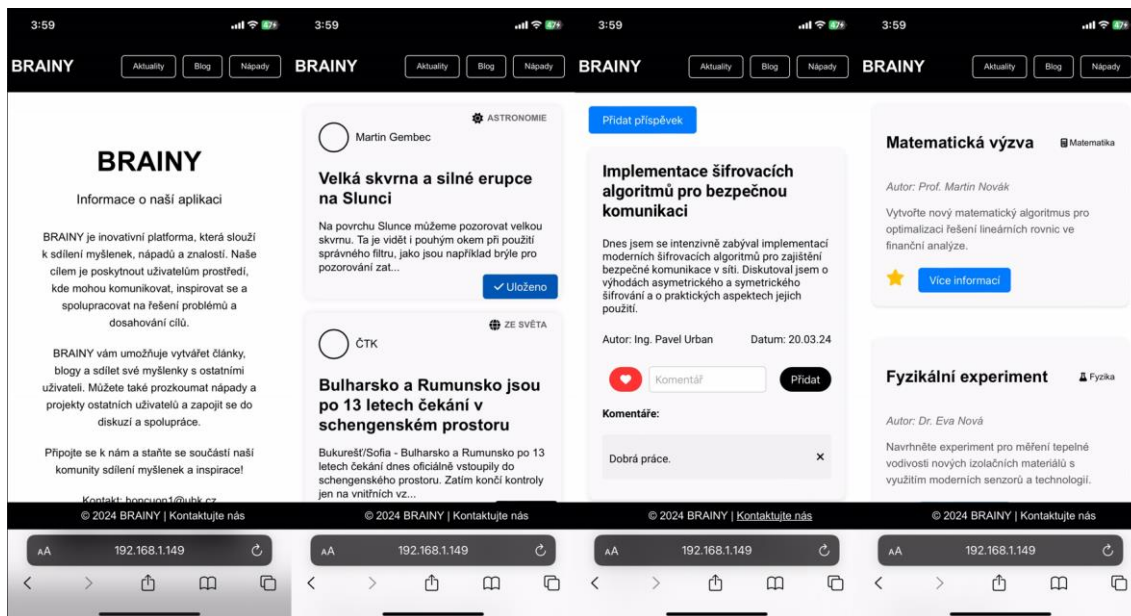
3:59

BRAINY Aktuality Blog Nápady

BRAINY

Informace o naší aplikaci

BRAINY je inovativní platforma, která slouží k sdílení myšlenek, nápadů a znalostí. Naše cílem je poskytnout uživatelům prostředí, kde mohou komunikovat, inspirovat se a spolupracovat na řešení problémů a dosahování cílů.

BRAINY vám umožňuje vytvářet články, blogy a sdílet své myšlenky s ostatními uživateli. Můžete také prozkoumat nápady a projekty ostatních uživatelů a zapojit se do diskuzí a spolupráce.

Připojte se k nám a staňte se součástí naší komunity sdílení myšlenek a inspirace!

Kontakt: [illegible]

© 2024 BRAINY | Kontaktujte nás

AA 192.168.1.149

3:59

BRAINY Aktuality Blog Nápady

ASTRONOMIE

Martin Gembec

Velká skvrna a silné erupce na Slunci

Na povrchu Slunce můžeme pozorovat velkou skvrnu. Ta je vidět i pouhým okem při použití správného filtru, jako jsou například brýle pro pozorování zat...

✓ Uloženo

ZE SVĚTA

ČTK

Bulharsko a Rumunsko jsou po 13 letech čekání v schengenském prostoru

Bukurešť/Sofia - Bulharsko a Rumunsko po 13 letech čekání dnes oficiálně vstoupily do schengenského prostoru. Zatím končí kontroly jen na vnitřních vz...

© 2024 BRAINY | Kontaktujte nás

AA 192.168.1.149

3:59

BRAINY Aktuality Blog Nápady

Přidat příspěvek

Implementace šifrovacích algoritmů pro bezpečnou komunikaci

Dnes jsem se intenzivně zabýval implementací moderních šifrovacích algoritmů pro zajištění bezpečné komunikace v síti. Diskutoval jsem o výhodách asymetrického a symetrického šifrování a o praktických aspektech jejich použití.

Autor: Ing. Pavel Urban Datum: 20.03.24

Komentář Přidat

Komentáře:

Dobrá práce. ×

© 2024 BRAINY | Kontaktujte nás

AA 192.168.1.149

3:59

BRAINY Aktuality Blog Nápady

Matematická výzva Matematika

Autor: Prof. Martin Novák

Vytvořte nový matematický algoritmus pro optimalizaci řešení lineárních rovnic ve finanční analýze.

Více informací

Fyzikální experiment Fyzika

Autor: Dr. Eva Nová

Navrhněte experiment pro měření tepelné vodivosti nových izolačních materiálů s využitím moderních senzorů a technologií.

© 2024 BRAINY | Kontaktujte nás

AA 192.168.1.149